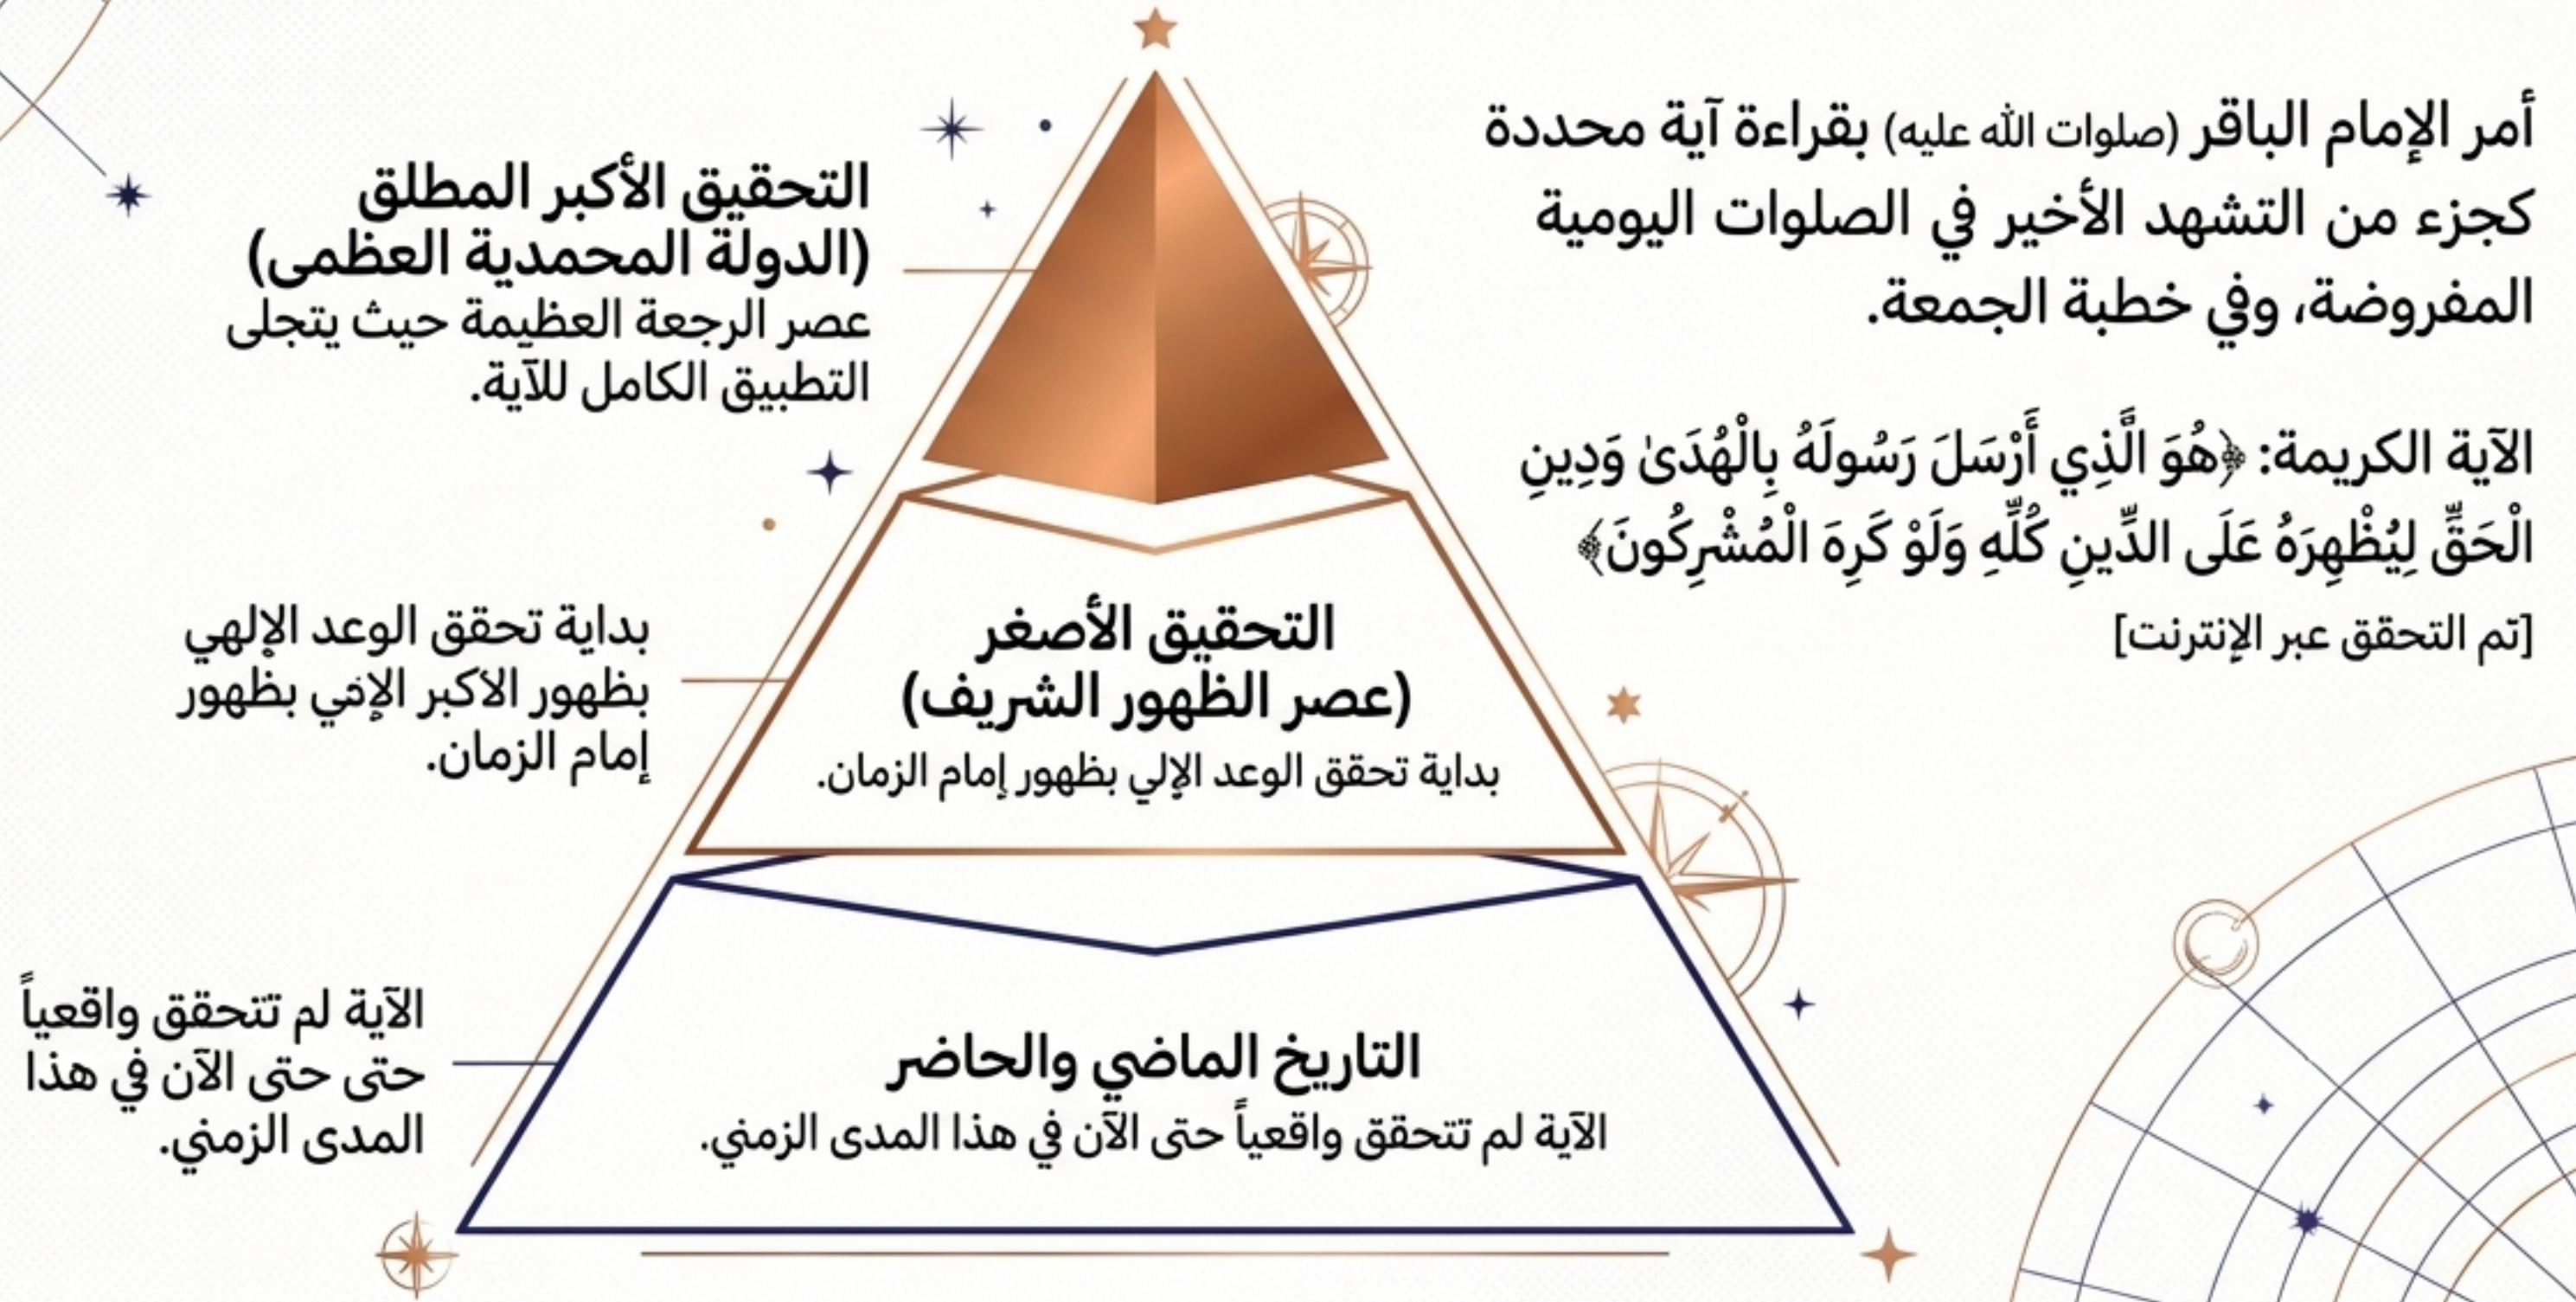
أمر الإمام الباقر (صلوات الله عليه) بقراءة آية محددة كجزء من التشهد الأخير في الصلوات اليومية المفروضة، وفي خطبة الجمعة.

الآية الكريمة: ﴿هُوَ الَّذِي أَرْسَلَ رَسُولَهُ بِالْهُدَىٰ وَدِينِ الْحَقِّ لِيُظْهِرَهُ عَلَى الدِّينِ كُلِّهِ وَلَوْ كَرِهَ الْمُشْرِكُونَ﴾

[تم التحقق عبر الإنترنت]

التحقيق الأكبر المطلق (الدولة المحمدية العظمى)
عصر الرجعة العظيمة حيث يتجلى التطبيق الكامل للآية.

بداية تحقق الوعد الإلهي بظهور الاكبر الإني بظهور إمام الزمان.

التحقيق الأصغر (عصر الظهور الشريف)
بداية تحقق الوعد الإلي بظهور إمام الزمان.

الآية لم تتحقق واقعياً حتى حتى الآن في هذا المدى الزمني.

التاريخ الماضي والحاضر
الآية لم تتحقق واقعياً حتى الآن في هذا المدى الزمني.